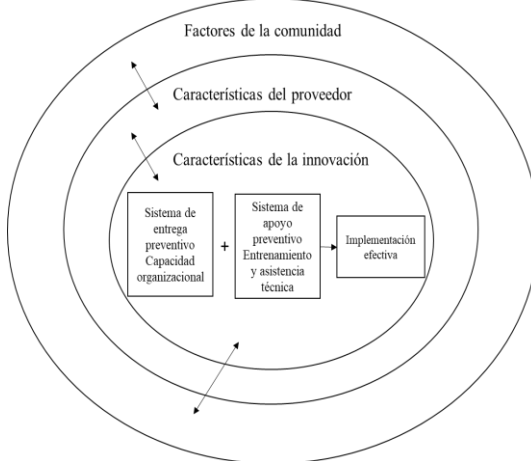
Factores de la comunidad

Características del proveedor

Características de la innovación

Sistema de entrega preventivo Capacidad organizacional

+

Sistema de apoyo preventivo Entrenamiento y asistencia técnica

Implementación efectiva